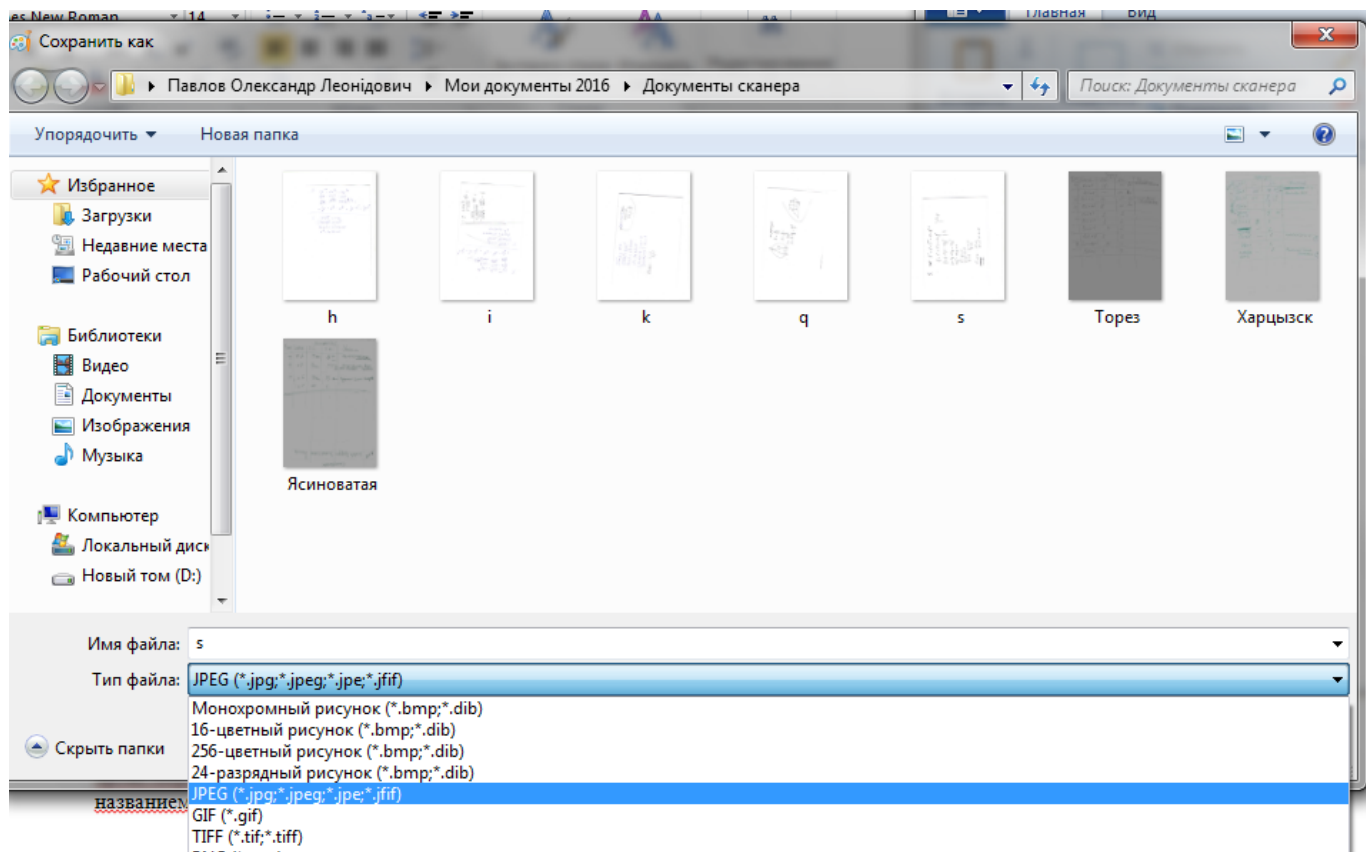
es New Roman 14
Главная Вид

Сохранить как

Павлов Олександр Леонідович ▸ Мои документы 2016 ▸ Документы сканера

Поиск: Документы сканера

Упорядочить ▾ Новая папка

Избранное
Загрузки
Недавние места
Рабочий стол

Библиотеки
Видео
Документы
Изображения
Музыка

Компьютер
Локальный диск
Новый том (D:)

h
i
k
q
s
Торез
Харцызск
Ясиноватая

Имя файла: s
Тип файла: JPEG (*.jpg;*.jpeg;*.jpe;*.jfif)

Монохромный рисунок (*.bmp;*.dib)
16-цветный рисунок (*.bmp;*.dib)
256-цветный рисунок (*.bmp;*.dib)
24-разрядный рисунок (*.bmp;*.dib)
JPEG (*.jpg;*.jpeg;*.jpe;*.jfif)
GIF (*.gif)
TIFF (*.tif;*.tiff)

Скрыть папки

названием